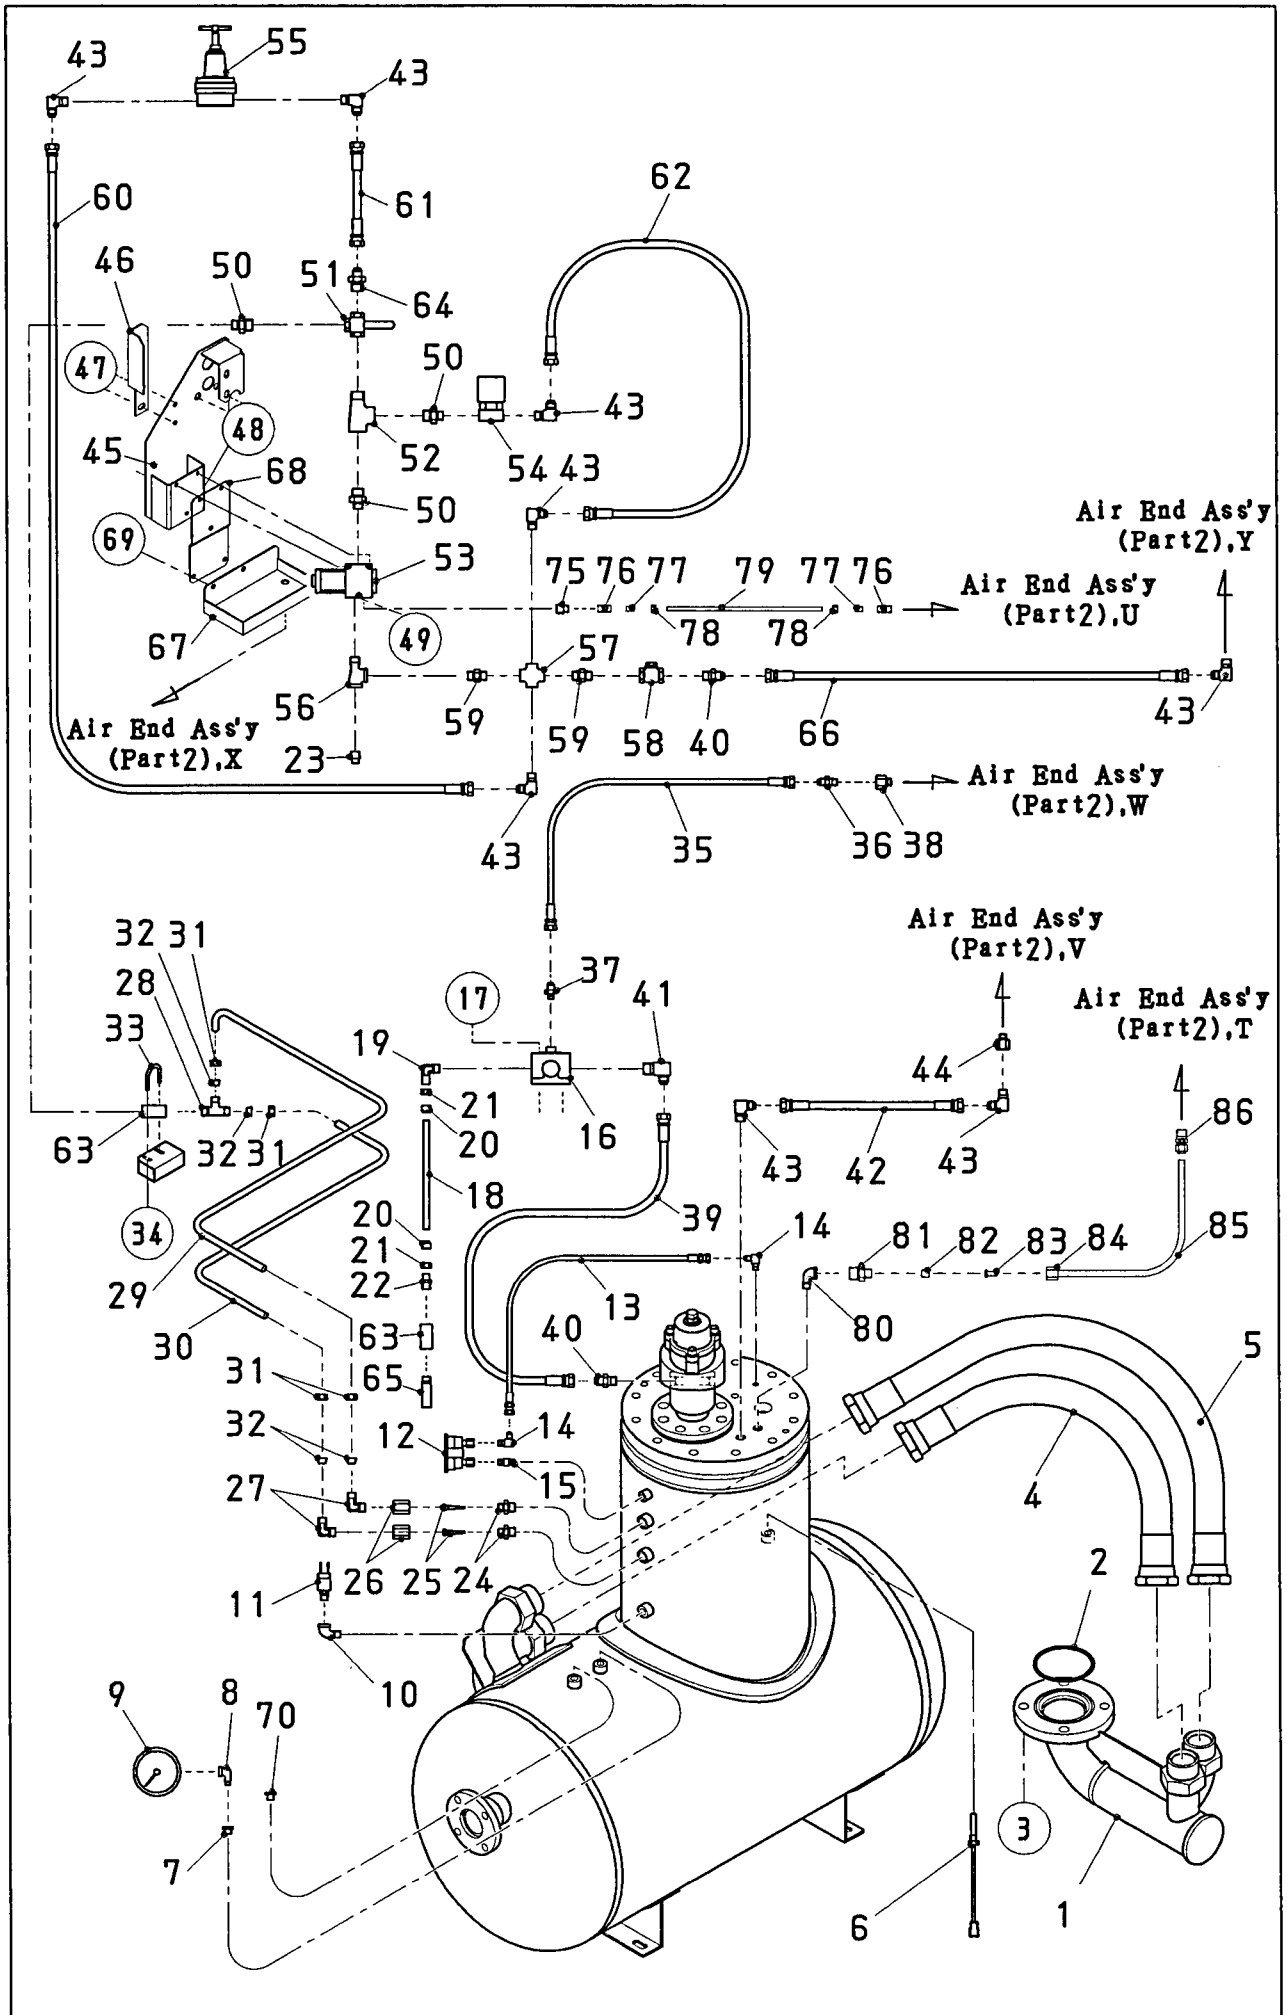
43 55 43

60 61

62

46 50 51 64

47 50 43

48

45 52 54 43

68 50

Air End Ass'y (Part2),Y

69 53

75 76 77 79 77 76 Air End Ass'y (Part2),U

78 78

67 49

57

56 59 59 58 40 66 43

Air End Ass'y (Part2),X 23

Air End Ass'y (Part2),W

43 35 36 38

Air End Ass'y (Part2),V

32 31

37

Air End Ass'y (Part2),T

28 17 41

33

19 44

21 86

63 32 31 20 16 43 42 43

18

39 14

20

81 82 83 84 85

29 21

22

13

30 63 80

40 5

31 65

32 12 14

15 4

27

2

11 26 25 24

10

9 8 70

3

7

1

6